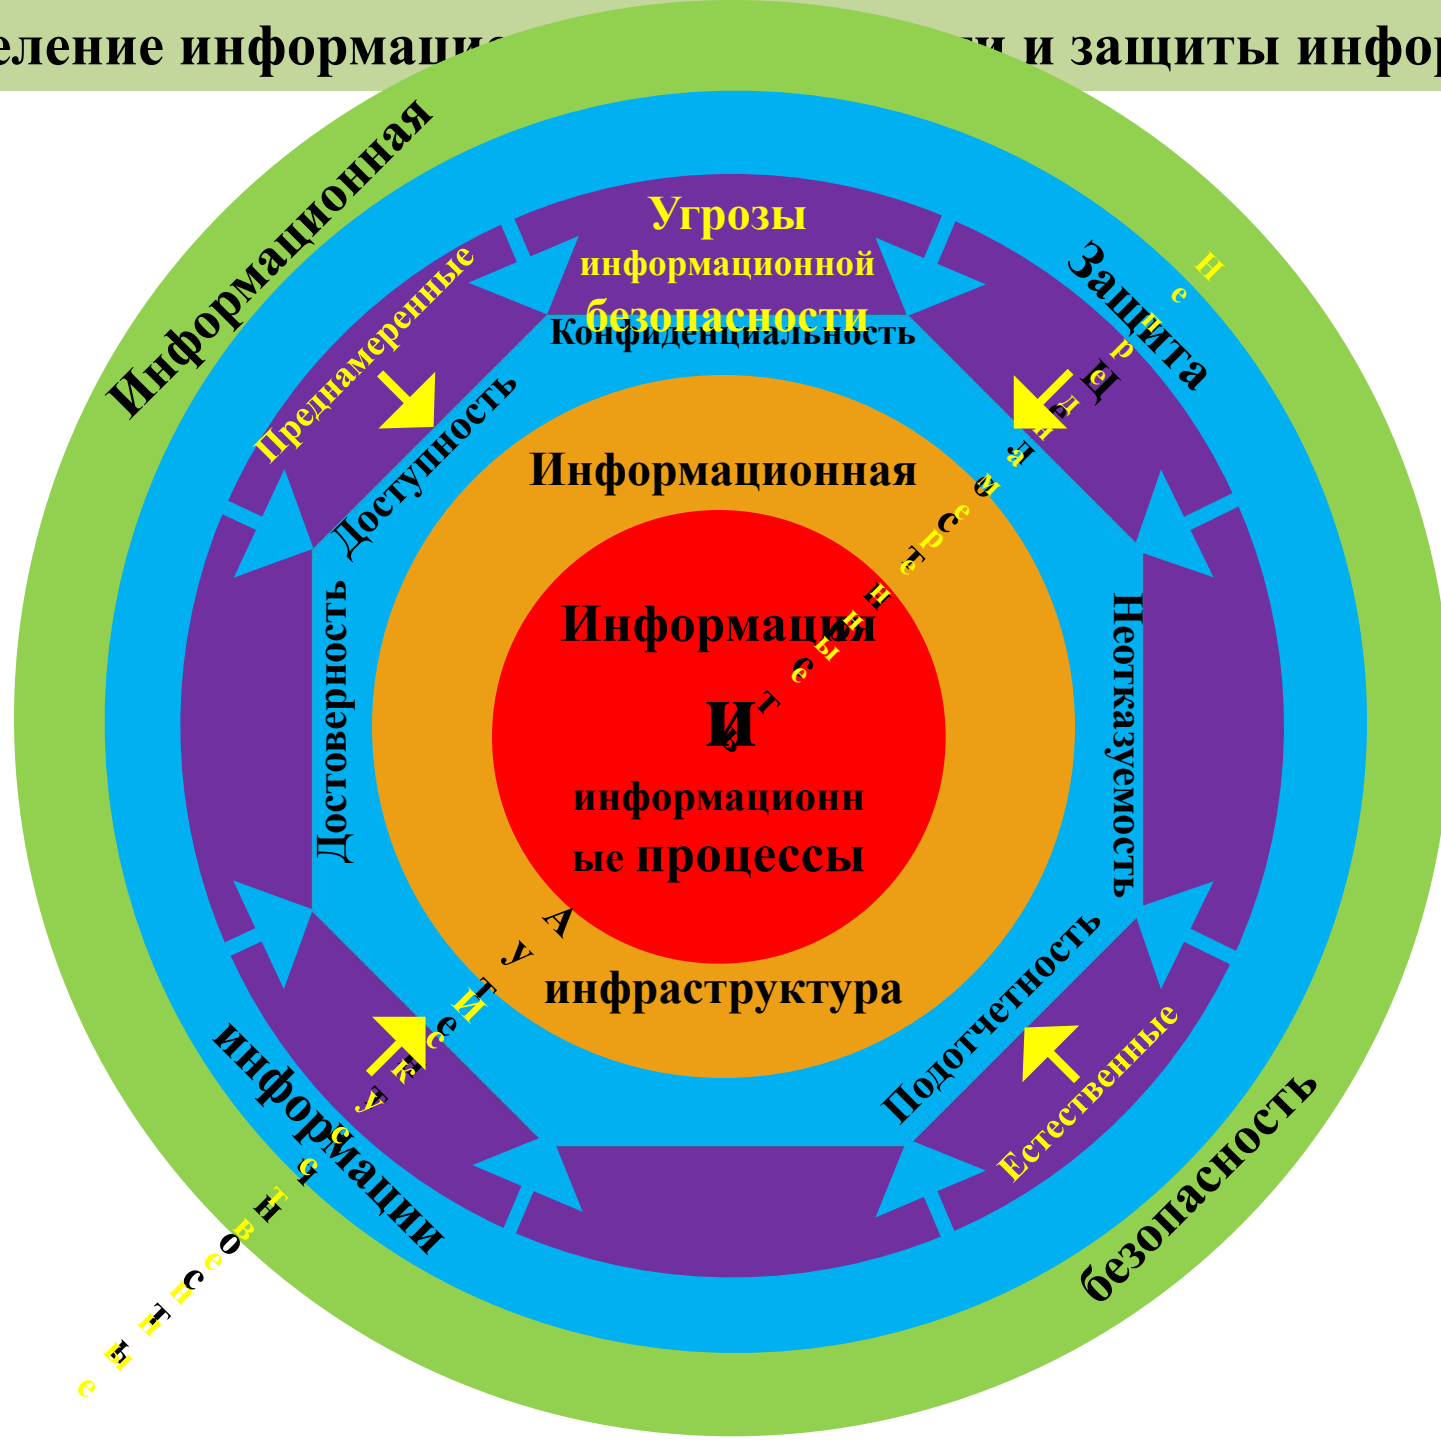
еление информаци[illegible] и защиты инфор

Информационная

Угрозы информационной безопасности

Защита

Конфиденциальность

Преднамеренные

Доступность

Непреднамеренные

Информационная

Информация

и

информационные процессы

инфраструктура

Достоверность

Неотказуемость

Подотчетность

Естественные

Аутентичность

информации

безопасность

Искусственные